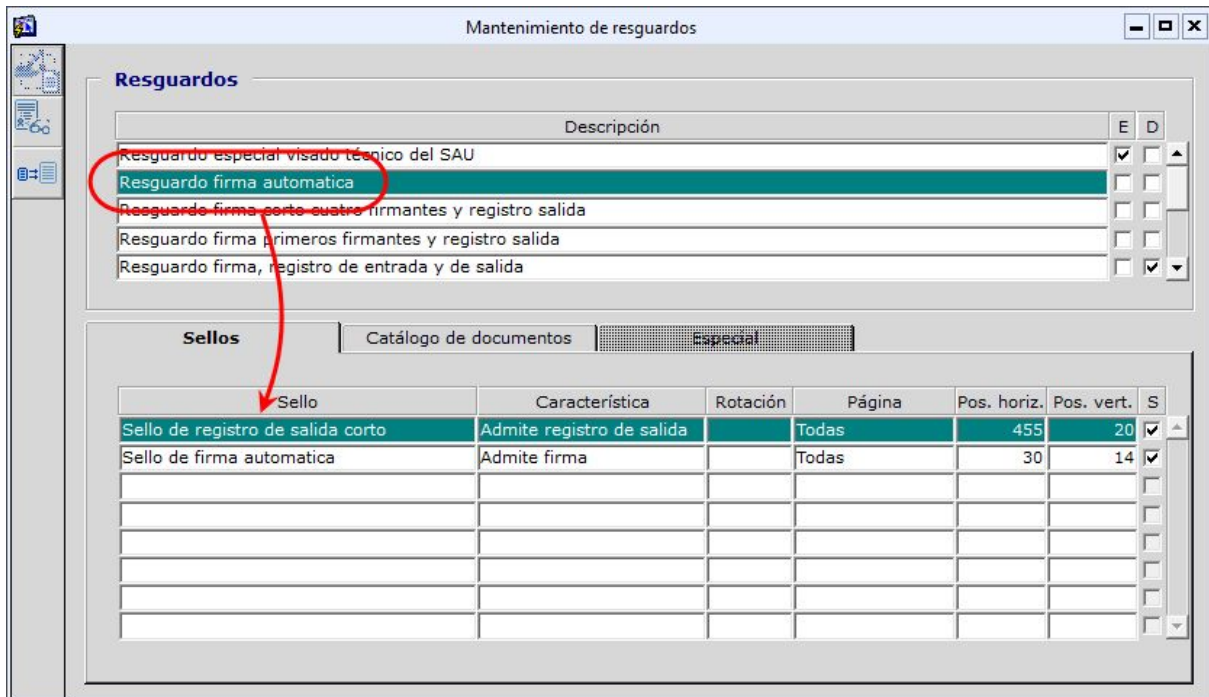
Mantenimiento de resguardos

Resguardos

| Descripción | E | D |
|---|---|---|
| Resguardo especial visado técnico del SAU | ☑ | ☐ |
| Resguardo firma automatica | ☐ | ☐ |
| Resguardo firma corto cuatro firmantes y registro salida | ☐ | ☐ |
| Resguardo firma primeros firmantes y registro salida | ☐ | ☐ |
| Resguardo firma, registro de entrada y de salida | ☐ | ☑ |

Sellos | Catálogo de documentos | Especial

| Sello | Característica | Rotación | Página | Pos. horiz. | Pos. vert. | S |
|---|---|---|---|---|---|---|
| Sello de registro de salida corto | Admite registro de salida | | Todas | 455 | 20 | ☑ |
| Sello de firma automatica | Admite firma | | Todas | 30 | 14 | ☑ |
| | | | | | | ☐ |
| | | | | | | ☐ |
| | | | | | | ☐ |
| | | | | | | ☐ |
| | | | | | | ☐ |
| | | | | | | ☐ |